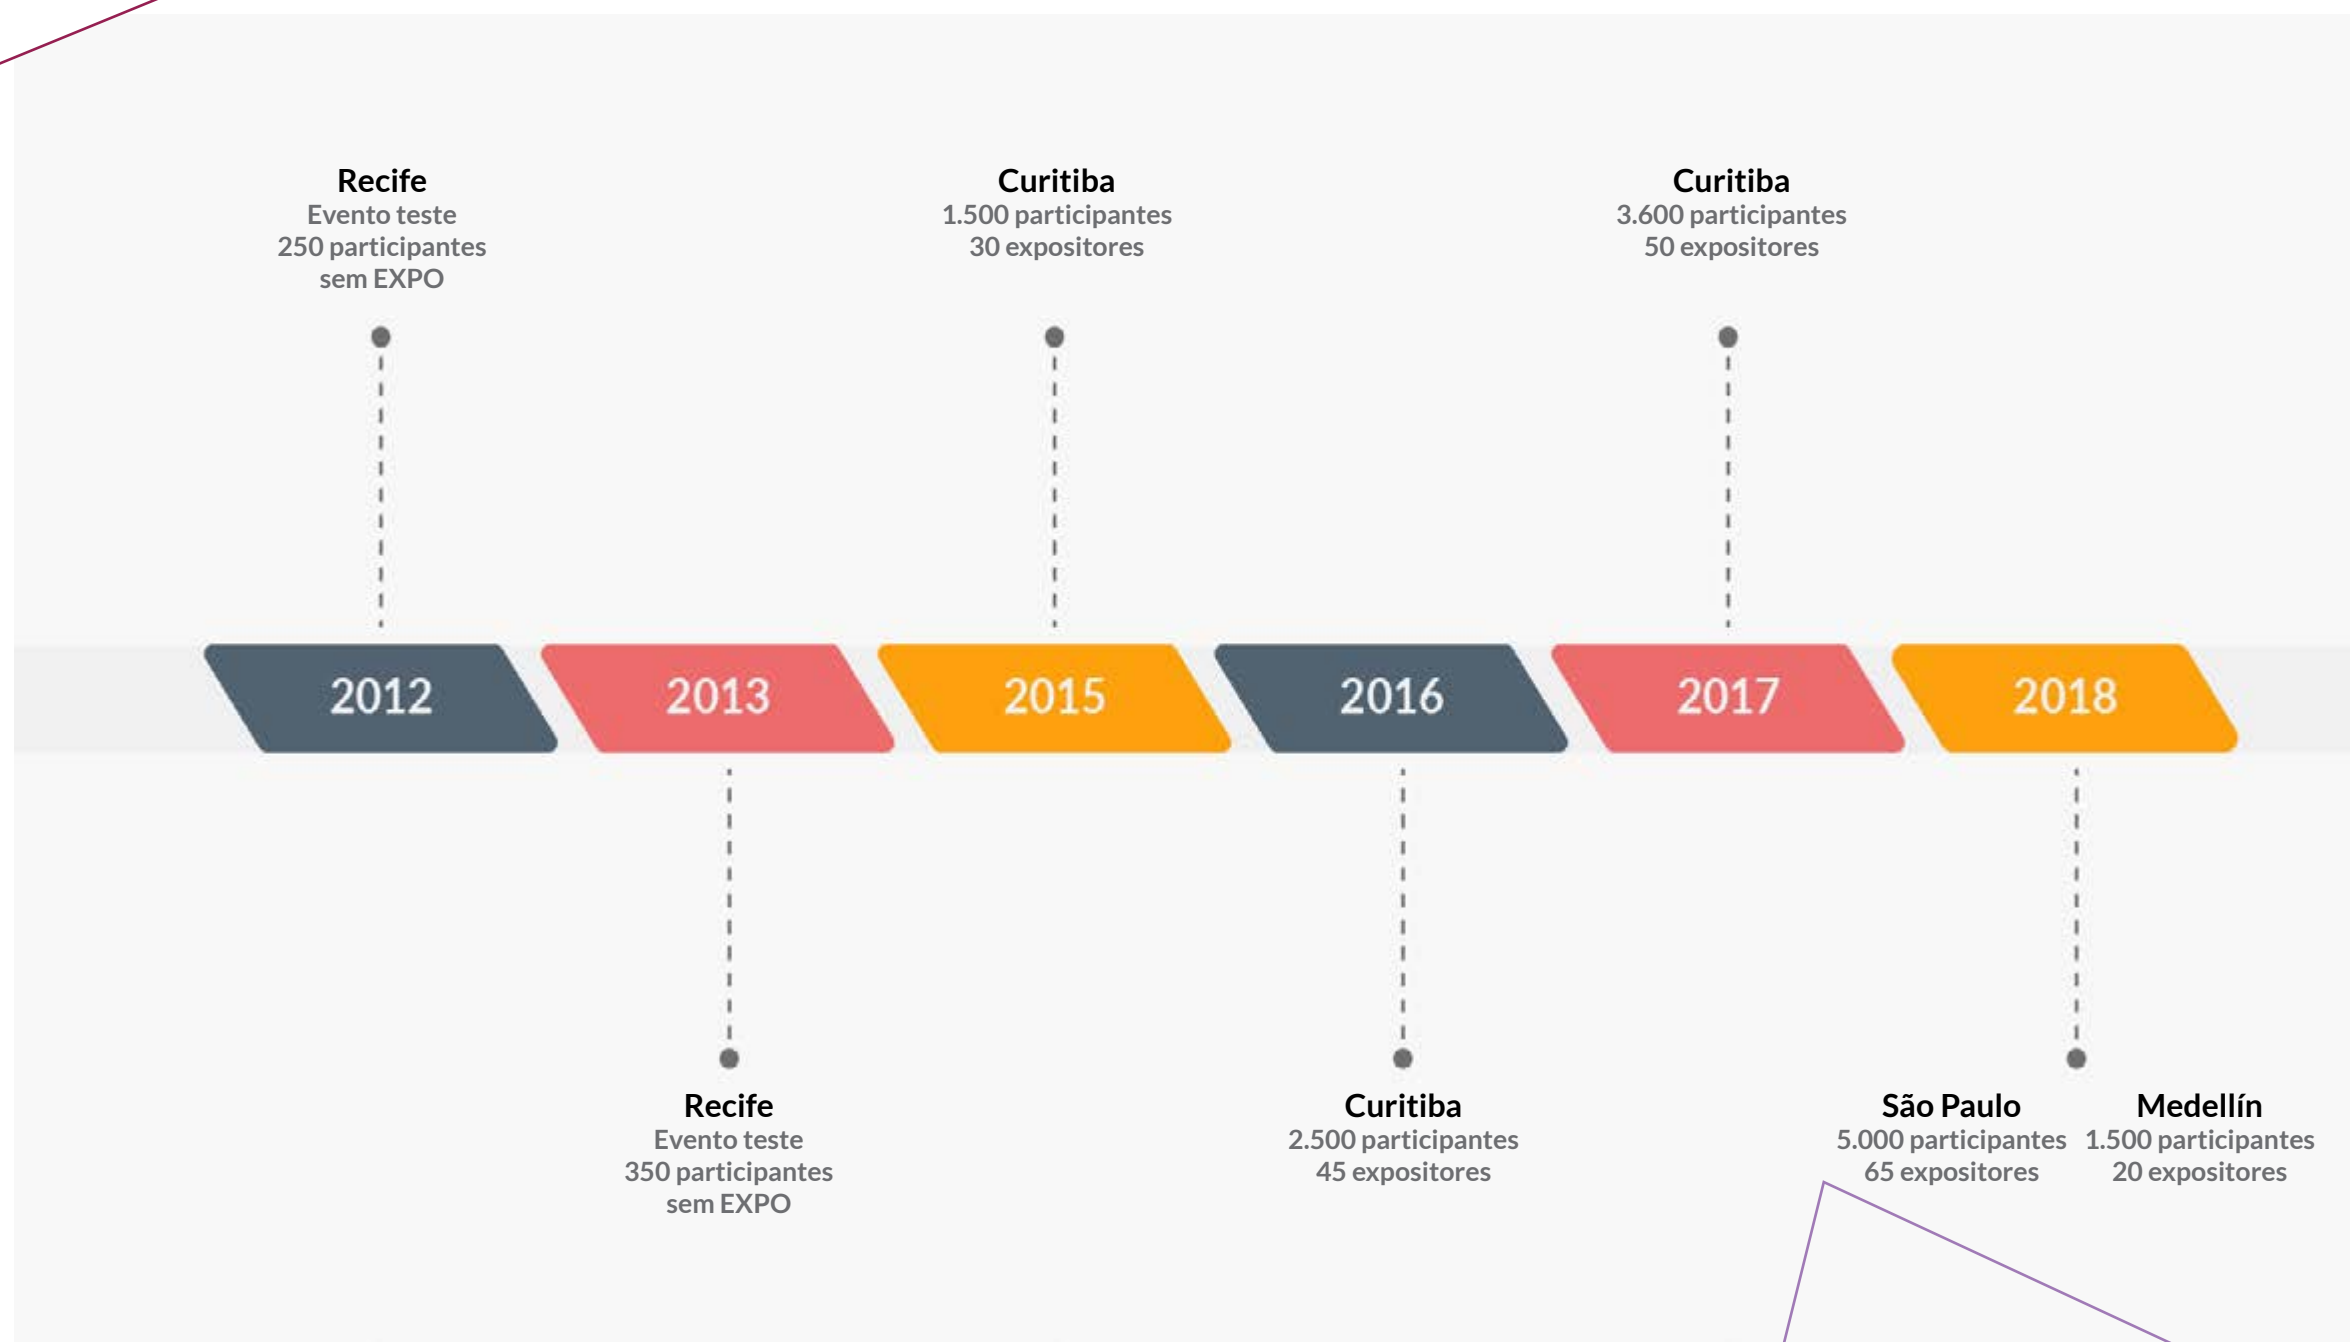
Recife
Evento teste
250 participantes
sem EXPO

Curitiba
1.500 participantes
30 expositores

Curitiba
3.600 participantes
50 expositores

2012 2013 2015 2016 2017 2018

Recife
Evento teste
350 participantes
sem EXPO

Curitiba
2.500 participantes
45 expositores

São Paulo
5.000 participantes
65 expositores

Medellín
1.500 participantes
20 expositores